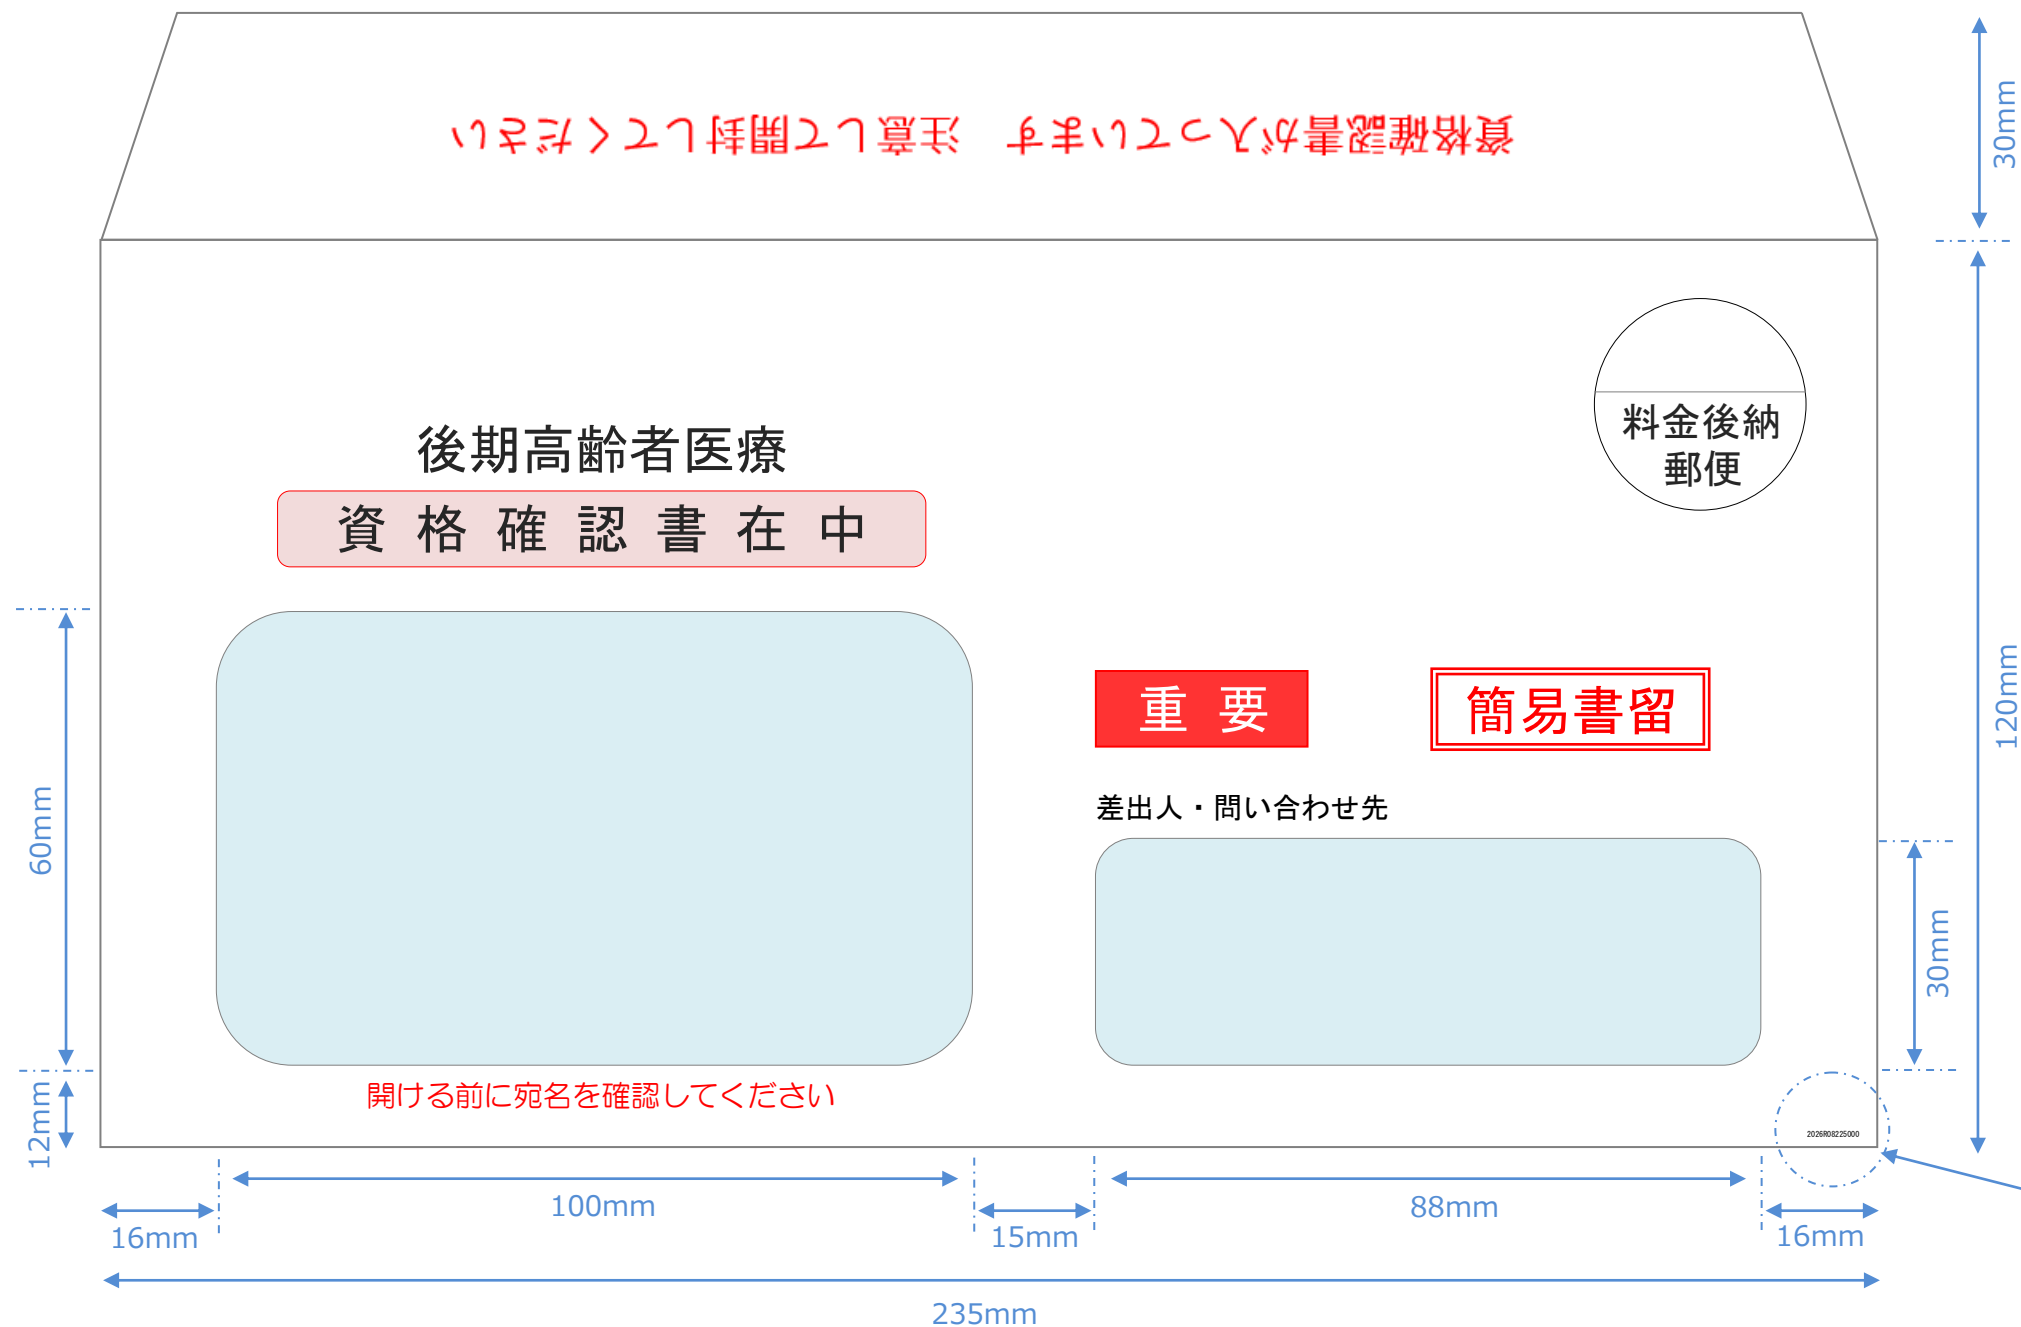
資格確認書が入っています　注意して開封してください

30mm

料金後納
郵便

後期高齢者医療
資格確認書在中

120mm

60mm

重要

簡易書留

差出人・問い合わせ先

30mm

開ける前に宛名を確認してください

12mm

2026R08225000

16mm

100mm

15mm

88mm

16mm

235mm